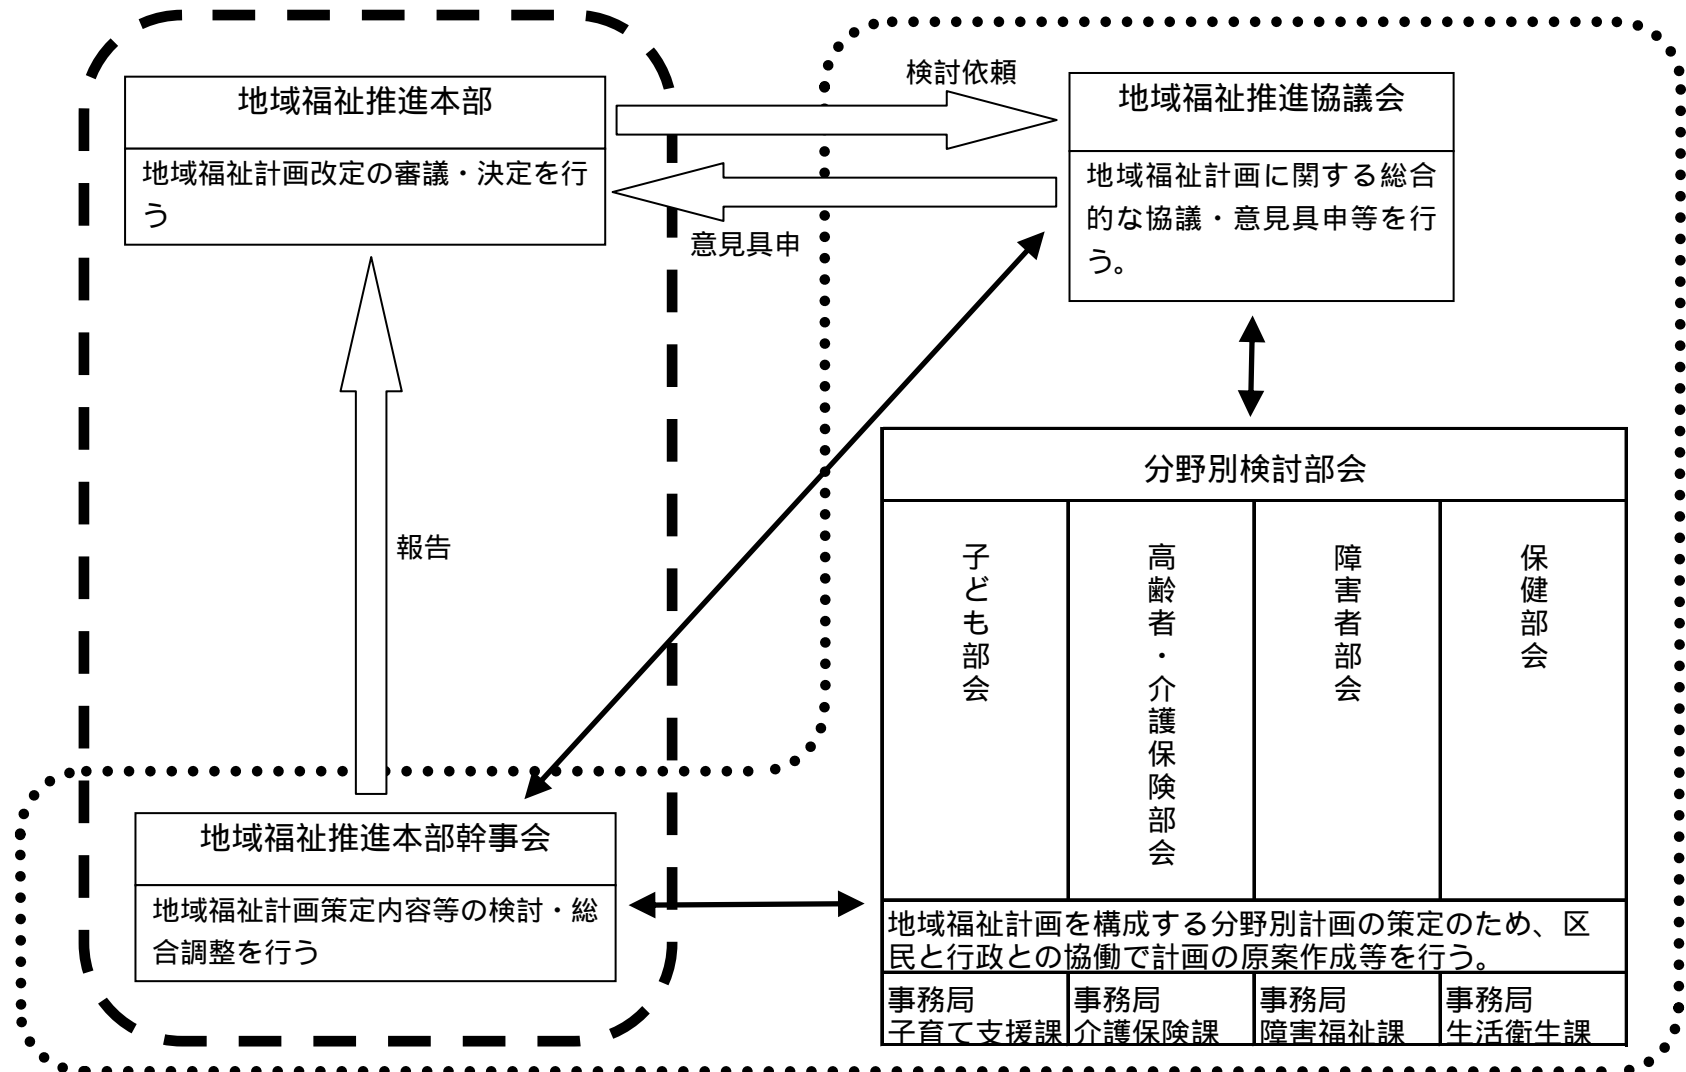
地域福祉推進本部

地域福祉計画改定の審議・決定を行う

検討依頼

意見具申

地域福祉推進協議会

地域福祉計画に関する総合的な協議・意見具申等を行う。

報告

分野別検討部会

| 子ども部会 | 高齢者・介護保険部会 | 障害者部会 | 保健部会 |
|---|---|---|---|

地域福祉計画を構成する分野別計画の策定のため、区民と行政との協働で計画の原案作成等を行う。

| 事務局 子育て支援課 | 事務局 介護保険課 | 事務局 障害福祉課 | 事務局 生活衛生課 |
|---|---|---|---|

地域福祉推進本部幹事会

地域福祉計画策定内容等の検討・総合調整を行う